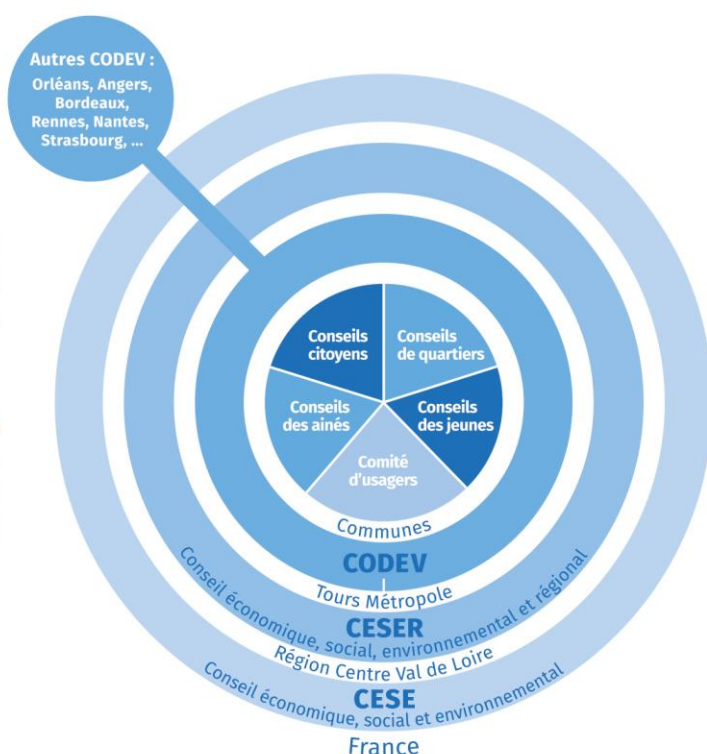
Autres CODEV : Orléans, Angers, Bordeaux, Rennes, Nantes, Strasbourg, ...

Conseils citoyens

Conseils de quartiers

Conseils des aînés

Conseils des jeunes

Comité d'usagers

Communes

CODEV

Tours Métropole

Conseil économique, social, environnemental et régional

CESER

Région Centre Val de Loire

Conseil économique, social et environnemental

CESE

France